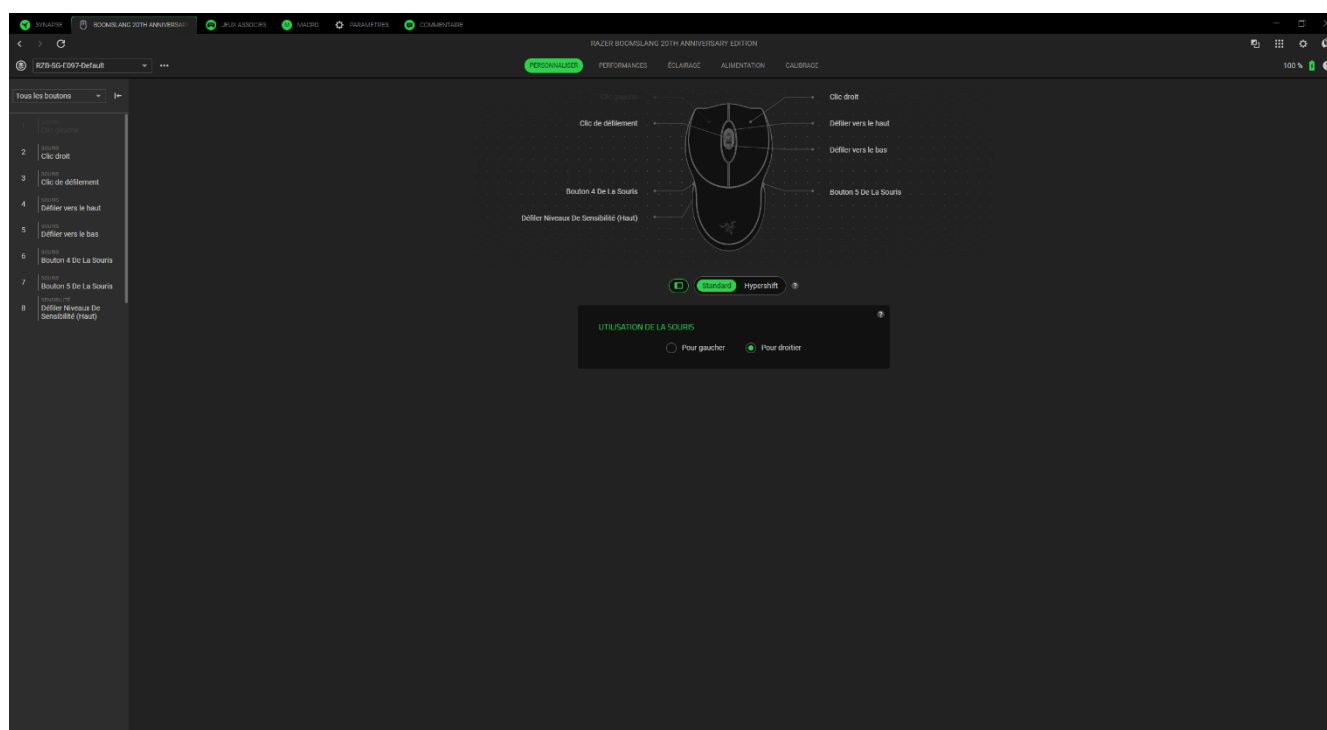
SYNAPSE BOOMSLANG 20TH ANNIVERSARY JEUX ASSOCIÉS MACRO PARAMÈTRES COMMENTAIRE

RAZER BOOMSLANG 20TH ANNIVERSARY EDITION

RZB-SG-F097-Default •••

PERSONNALISER PERFORMANCES ÉCLAIRAGE ALIMENTATION CALIBRAGE

100 %

Tous les boutons

1 SOURIS Clic gauche
2 SOURIS Clic droit
3 SOURIS Clic de défilement
4 SOURIS Défiler vers le haut
5 SOURIS Défiler vers le bas
6 SOURIS Bouton 4 De La Souris
7 SOURIS Bouton 5 De La Souris
8 SENSIBILITÉ Défiler Niveaux De Sensibilité (Haut)

Clic gauche
Clic droit
Clic de défilement
Défiler vers le haut
Défiler vers le bas
Bouton 4 De La Souris
Bouton 5 De La Souris
Défiler Niveaux De Sensibilité (Haut)

Standard Hypershift ?

UTILISATION DE LA SOURIS
Pour gaucher Pour droitier